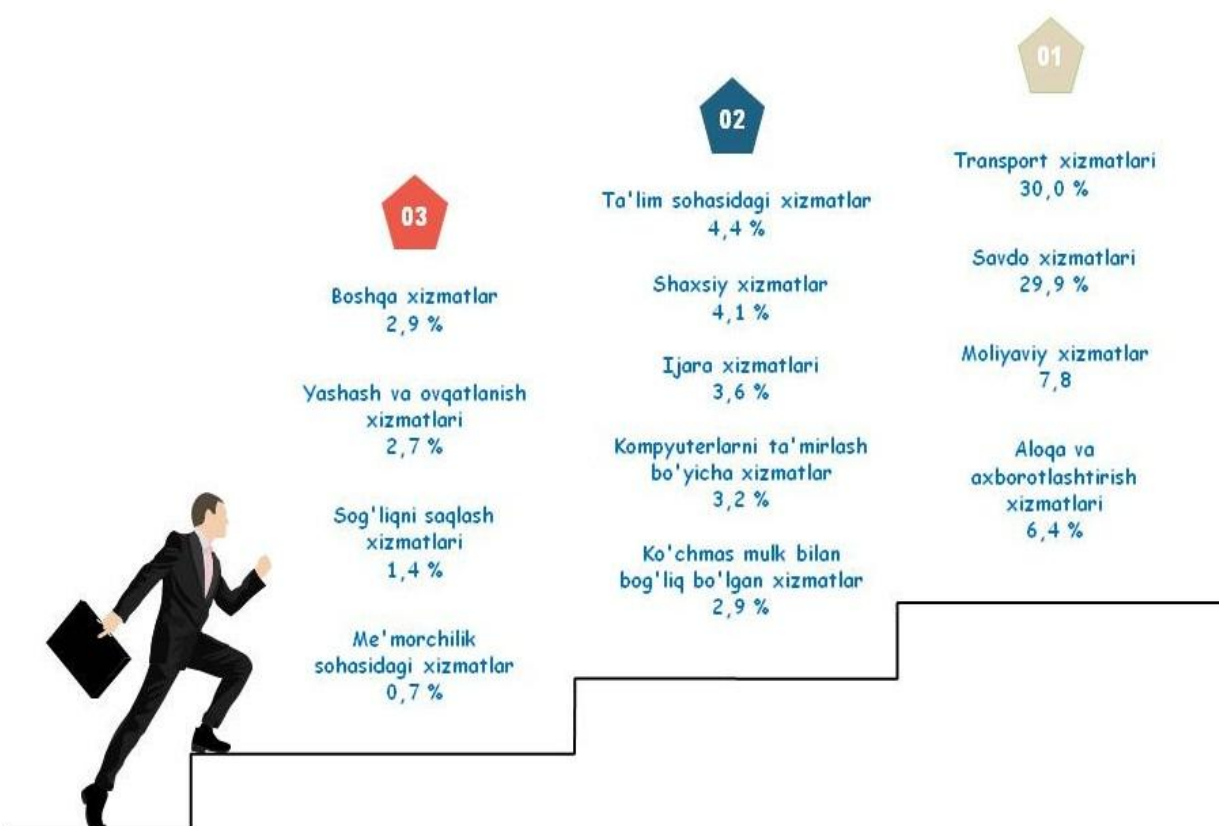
01

Transport xizmatlari
30,0 %

Savdo xizmatlari
29,9 %

Moliyaviy xizmatlar
7,8

Aloqa va axborotlashtirish xizmatlari
6,4 %

02

Ta'lim sohasidagi xizmatlar
4,4 %

Shaxsiy xizmatlar
4,1 %

Ijara xizmatlari
3,6 %

Kompyuterlarni ta'mirlash bo'yicha xizmatlar
3,2 %

Ko'chmas mulk bilan bog'liq bo'lgan xizmatlar
2,9 %

03

Boshqa xizmatlar
2,9 %

Yashash va ovqatlanish xizmatlari
2,7 %

Sog'liqni saqlash xizmatlari
1,4 %

Me'morchilik sohasidagi xizmatlar
0,7 %